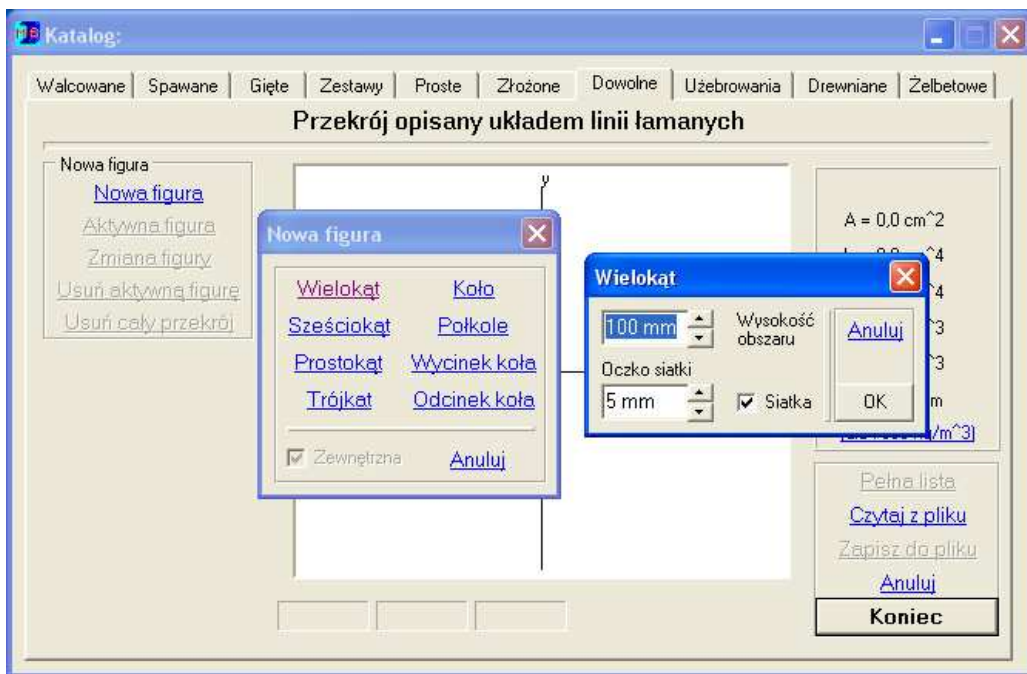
Katalog:

Walcowane | Spawane | Gięte | Zestawy | Proste | Złożone | Dowolne | Użebrowania | Drewniane | Żelbetowe

Przekrój opisany układem linii łamanych

Nowa figura
Nowa figura
Aktywna figura
Zmiana figury
Usuń aktywną figurę
Usuń cały przekrój

y

Nowa figura
Wielokąt
Koło
Sześciokąt
Połkole
Prostokąt
Wycinek koła
Trójkąt
Odcinek koła
Zewnętrzna
Anuluj

Wielokąt
100 mm
Wysokość obszaru
Anuluj
Oczko siatki
5 mm
Siatka
OK

A = 0,0 cm^2
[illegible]^4
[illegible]^4
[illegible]^3
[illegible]^3
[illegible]m
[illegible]/m^3]

Pełna lista
Czytaj z pliku
Zapisz do pliku
Anuluj
Koniec